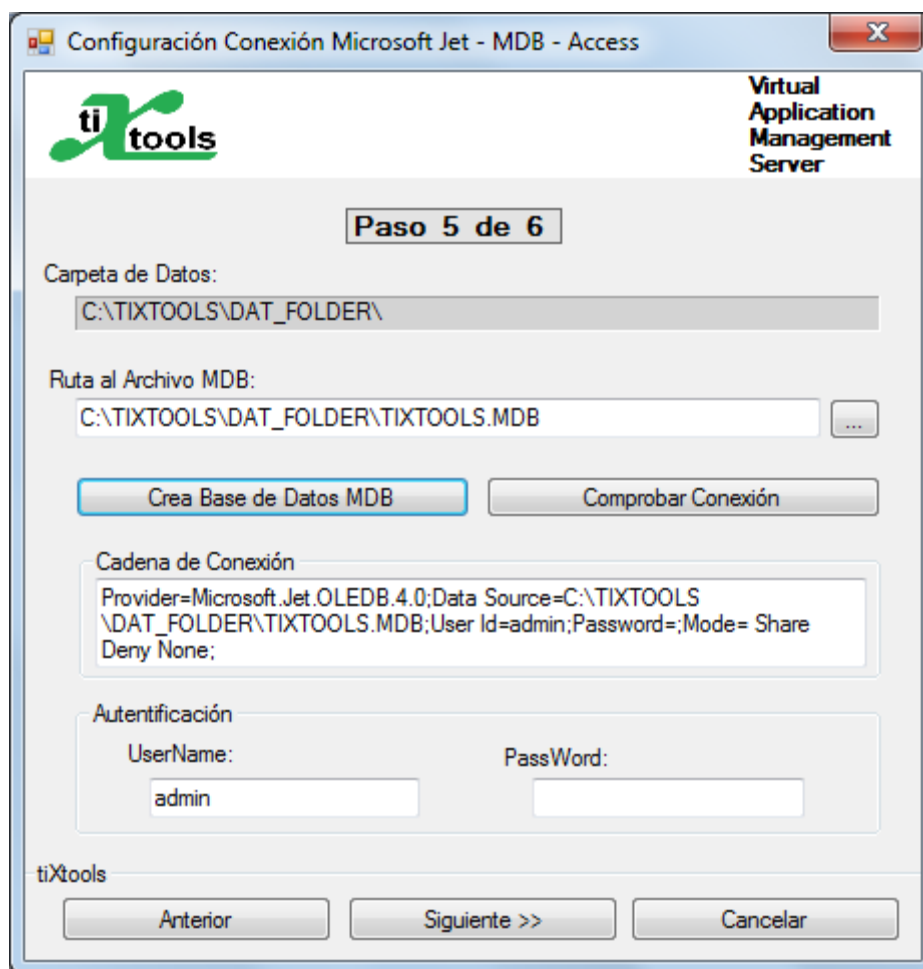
Configuración Conexión Microsoft Jet - MDB - Access

ti X tools

Virtual
Application
Management
Server

Paso 5 de 6

Carpeta de Datos:

C:\TIXTOOLS\DAT_FOLDER\

Ruta al Archivo MDB:

C:\TIXTOOLS\DAT_FOLDER\TIXTOOLS.MDB

...

Crea Base de Datos MDB

Comprobar Conexión

Cadena de Conexión

Provider=Microsoft.Jet.OLEDB.4.0;Data Source=C:\TIXTOOLS\DAT_FOLDER\TIXTOOLS.MDB;User Id=admin;Password=;Mode= Share Deny None;

Autentificación

UserName:

admin

PassWord:

tiXtools

Anterior

Siguiente >>

Cancelar